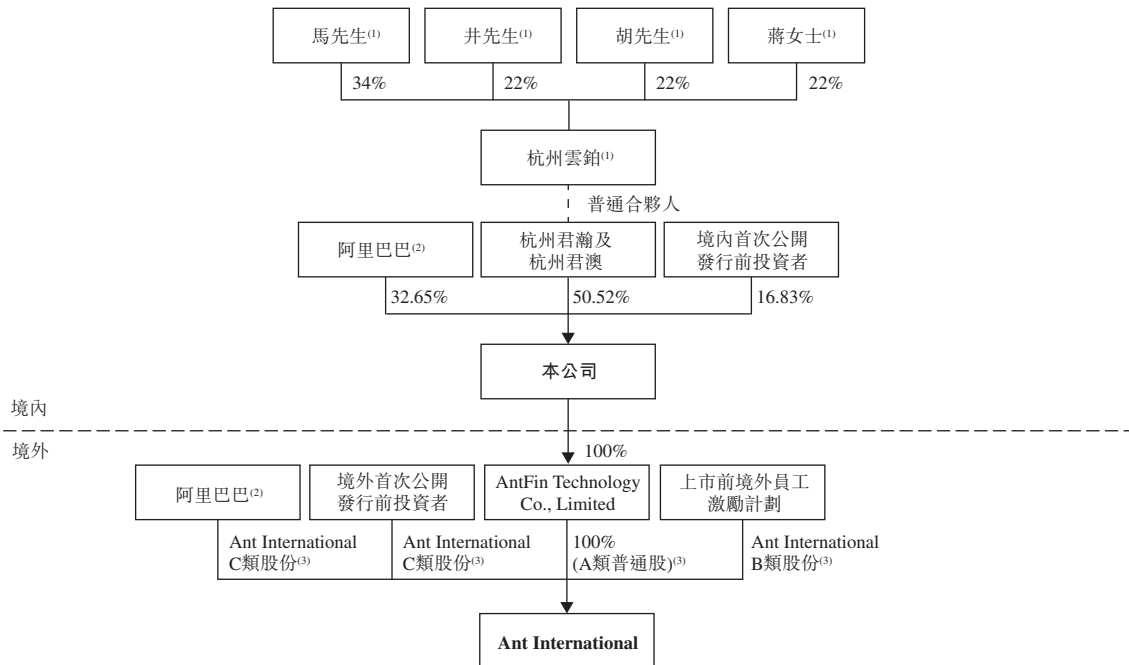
馬先生$^{(1)}$

井先生$^{(1)}$

胡先生$^{(1)}$

蔣女士$^{(1)}$

34%

22%

22%

22%

杭州雲鉑$^{(1)}$

普通合夥人

阿里巴巴$^{(2)}$

杭州君瀚及杭州君澳

境內首次公開發行前投資者

32.65%

50.52%

16.83%

本公司

境內

境外

100%

阿里巴巴$^{(2)}$

境外首次公開發行前投資者

AntFin Technology Co., Limited

上市前境外員工激勵計劃

Ant International C類股份$^{(3)}$

Ant International C類股份$^{(3)}$

100% (A類普通股)$^{(3)}$

Ant International B類股份$^{(3)}$

Ant International